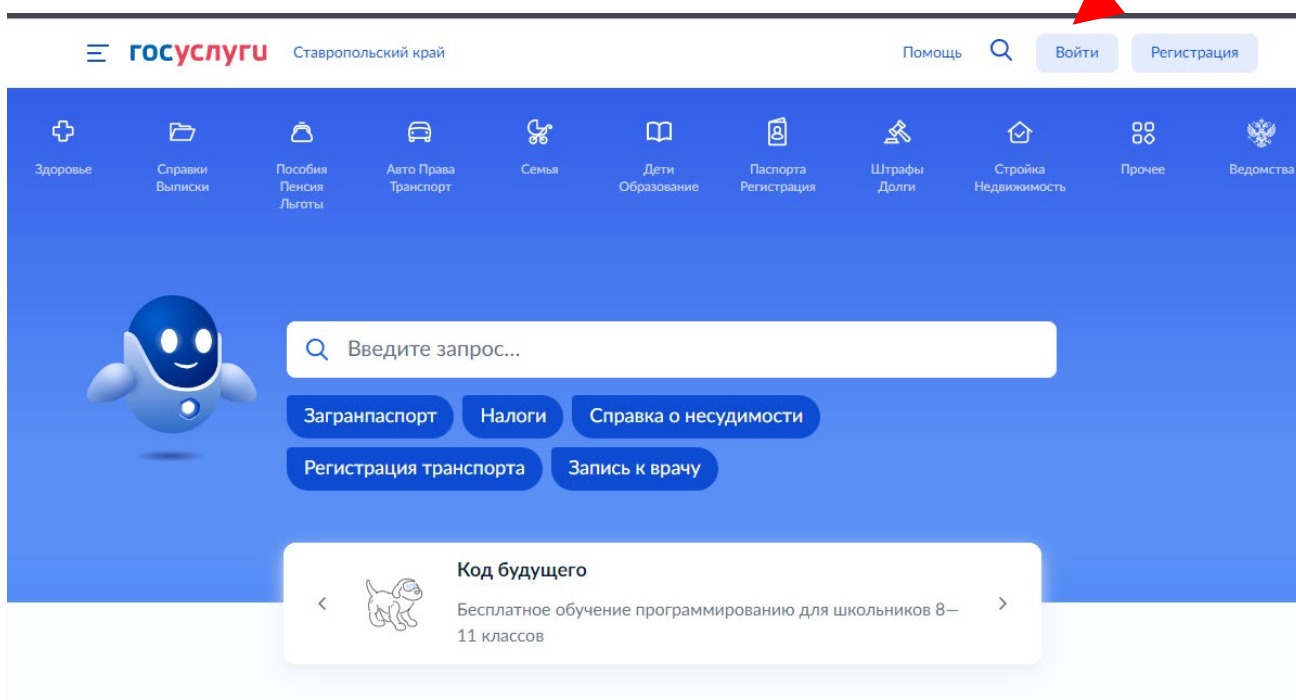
госуслуги Ставропольский край

Помощь Войти Регистрация

Здоровье

Справки Выписки

Пособия Пенсия Льготы

Авто Права Транспорт

Семья

Дети Образование

Паспорта Регистрация

Штрафы Долги

Стройка Недвижимость

Прочее

Ведомства

Введите запрос...

Загранпаспорт Налоги Справка о несудимости

Регистрация транспорта Запись к врачу

Код будущего

Бесплатное обучение программированию для школьников 8—11 классов